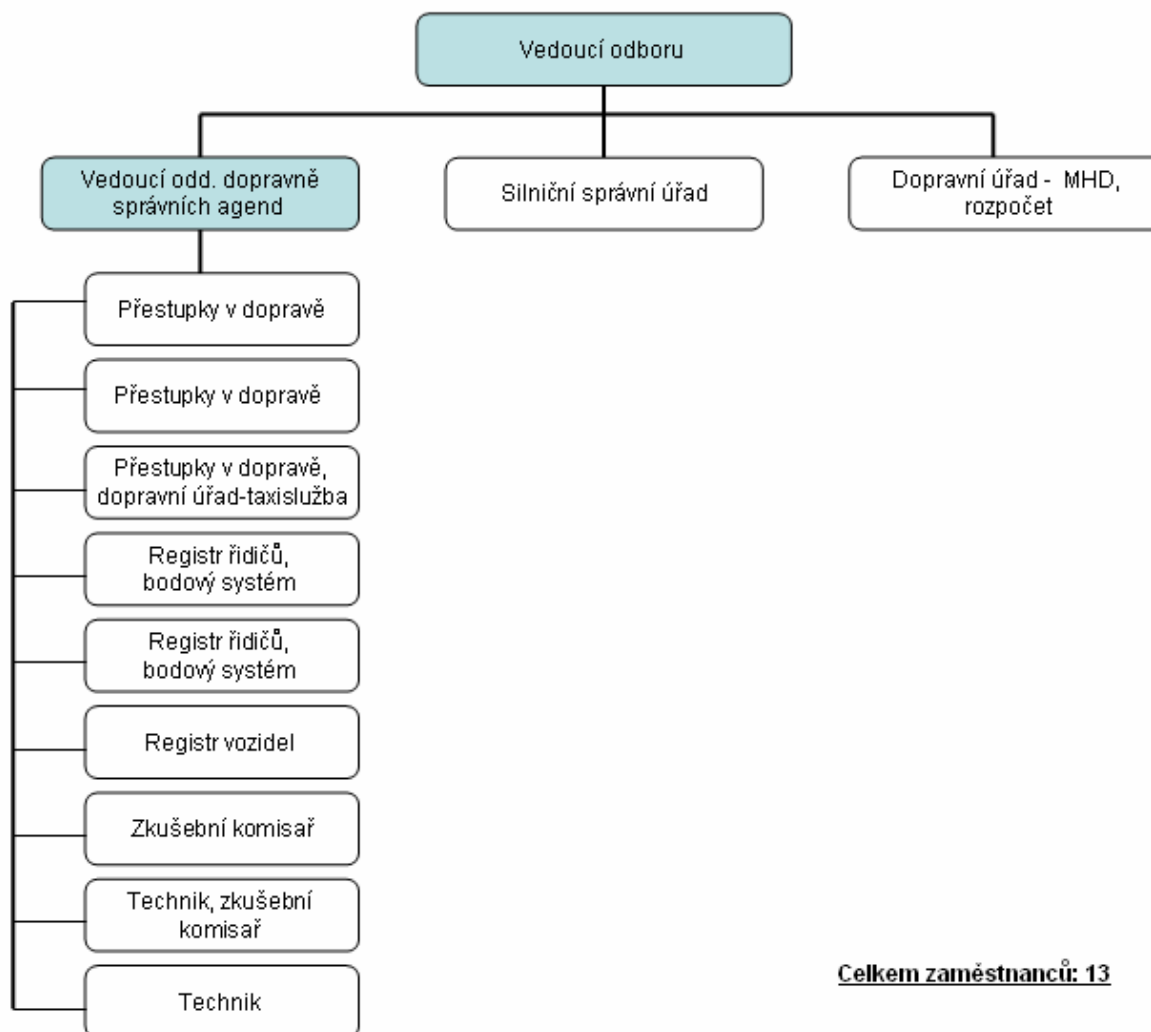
Vedoucí odboru

Vedoucí odd. dopravně správních agend

Silniční správní úřad

Dopravní úřad - MHD, rozpočet

Přestupky v dopravě

Přestupky v dopravě

Přestupky v dopravě, dopravní úřad-taxislužba

Registr řidičů, bodový systém

Registr řidičů, bodový systém

Registr vozidel

Zkušební komisař

Technik, zkušební komisař

Technik

Celkem zaměstnanců: 13